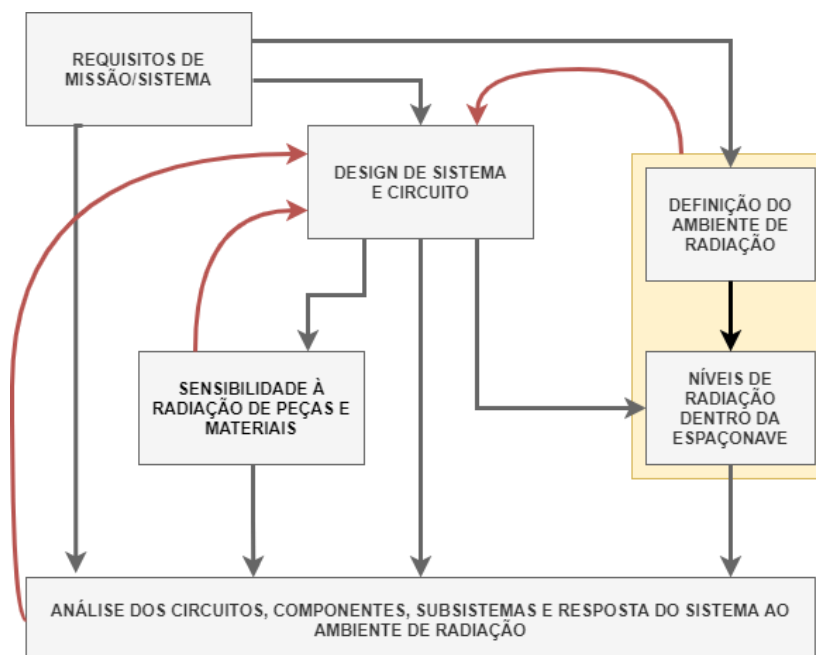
REQUISITOS DE MISSÃO/SISTEMA

DESIGN DE SISTEMA E CIRCUITO

DEFINIÇÃO DO AMBIENTE DE RADIAÇÃO

SENSIBILIDADE À RADIAÇÃO DE PEÇAS E MATERIAIS

NÍVEIS DE RADIAÇÃO DENTRO DA ESPAÇONAVE

ANÁLISE DOS CIRCUITOS, COMPONENTES, SUBSISTEMAS E RESPOSTA DO SISTEMA AO AMBIENTE DE RADIAÇÃO